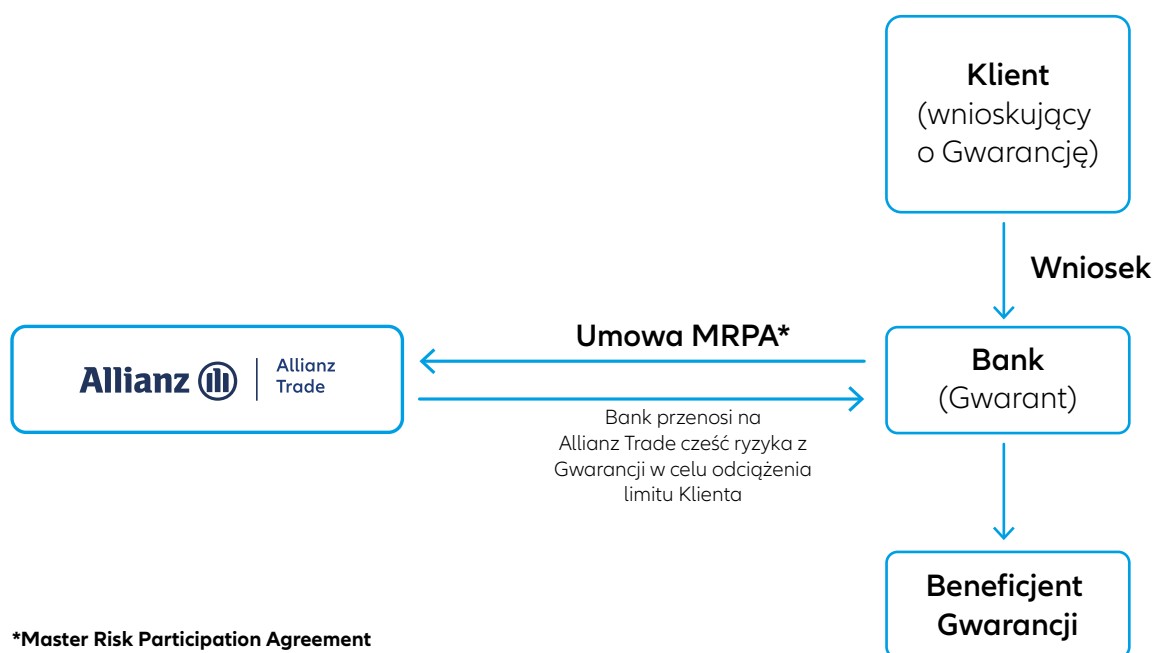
Klient
(wnioskujący o Gwarancję)

Wniosek

Allianz | Allianz Trade

Umowa MRPA*

Bank
(Gwarant)

Bank przenosi na Allianz Trade cześć ryzyka z Gwarancji w celu odciążenia limitu Klienta

Beneficjent Gwarancji

*Master Risk Participation Agreement